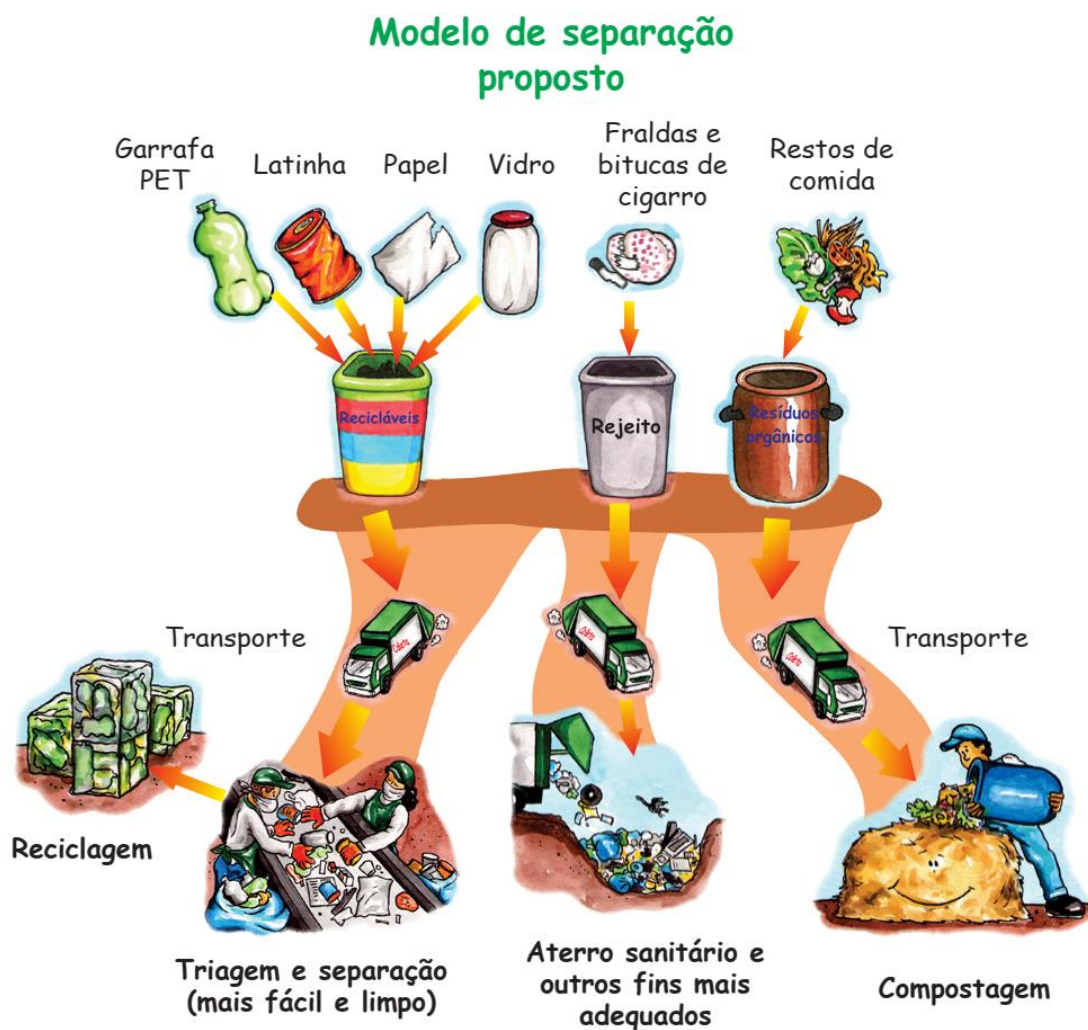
Modelo de separação proposto

Garrafa PET

Latinha

Papel

Vidro

Fraldas e bitucas de cigarro

Restos de comida

Recicláveis

Rejeito

Resíduos orgânicos

Transporte

Coleta

Coleta

Coleta

Transporte

Reciclagem

Triagem e separação (mais fácil e limpo)

Aterro sanitário e outros fins mais adequados

Compostagem